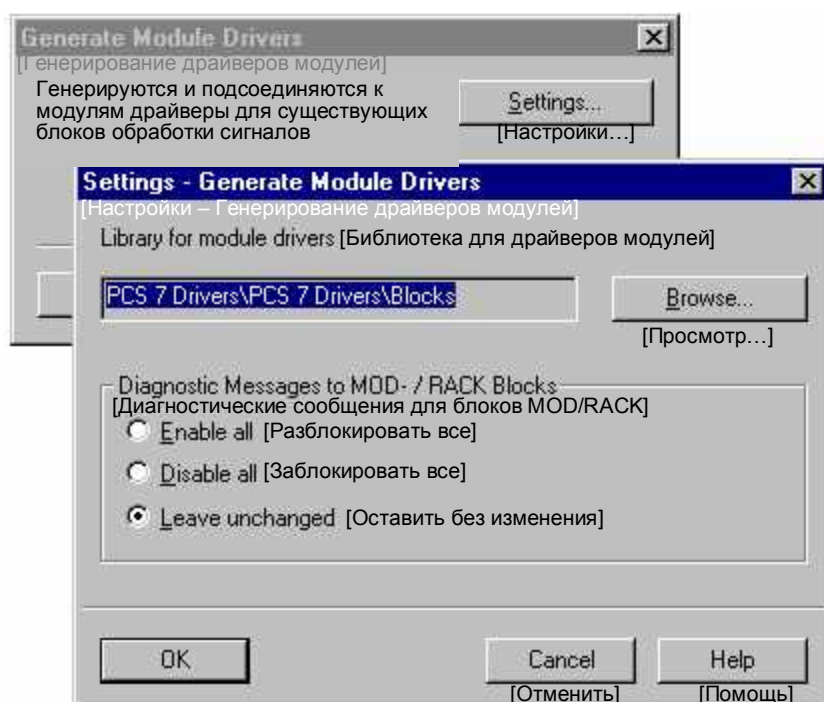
Generate Module Drivers
[Генерирование драйверов модулей]
Генерируются и подсоединяются к модулям драйверы для существующих блоков обработки сигналов

Settings...
[Настройки…]

Settings - Generate Module Drivers
[Настройки – Генерирование драйверов модулей]

Library for module drivers [Библиотека для драйверов модулей]

PCS 7 Drivers\PCS 7 Drivers\Blocks

Browse...
[Просмотр…]

Diagnostic Messages to MOD- / RACK Blocks
[Диагностические сообщения для блоков MOD/RACK]

Enable all [Разблокировать все]

Disable all [Заблокировать все]

Leave unchanged [Оставить без изменения]

OK

Cancel
[Отменить]

Help
[Помощь]